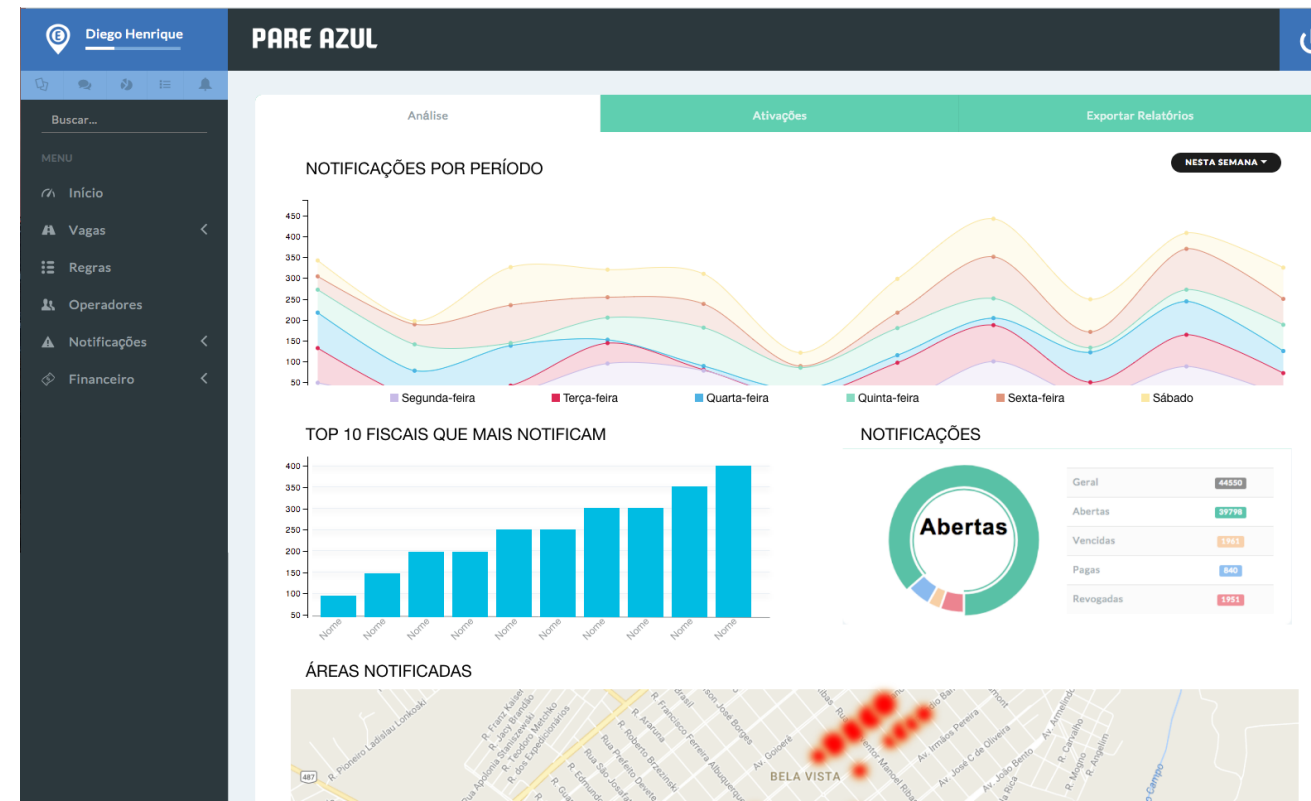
Diego Henrique

PARE AZUL

Buscar...

MENU

Início

Vagas

Regras

Operadores

Notificações

Financeiro

Análise | Ativações | Exportar Relatórios

NOTIFICAÇÕES POR PERÍODO

NESTA SEMANA

450
400
350
300
250
200
150
100
50

Segunda-feira Terça-feira Quarta-feira Quinta-feira Sexta-feira Sábado

TOP 10 FISCAIS QUE MAIS NOTIFICAM

400
350
300
250
200
150
100
50

Nome Nome Nome Nome Nome Nome Nome Nome Nome Nome

NOTIFICAÇÕES

Abertas

| | |
|---|---|
| Geral | 44550 |
| Abertas | 39798 |
| Vencidas | 1961 |
| Pagas | 840 |
| Revogadas | 1951 |

ÁREAS NOTIFICADAS

R. Pioneiro Ladislau Lonkoski
R. Franz Kaiser
R. Jacy Brandão
R. Apolonia Stanislawski
R. Teodoro Metsiko
R. dos Expedicionários
Rua Prefeito Devete
R. Edmundo
R. Araruna
R. Roberto Brzezinski
R. Francisco Ferreira Albuquerque
R. José Borges
Av. Goioerê
BELA VISTA
Av. Irmãos Pereira
Av. José C de Oliveira
Av. João Bento
R. Carvalho
R. Angelim
R. Mogno
Av. Armelindo
487